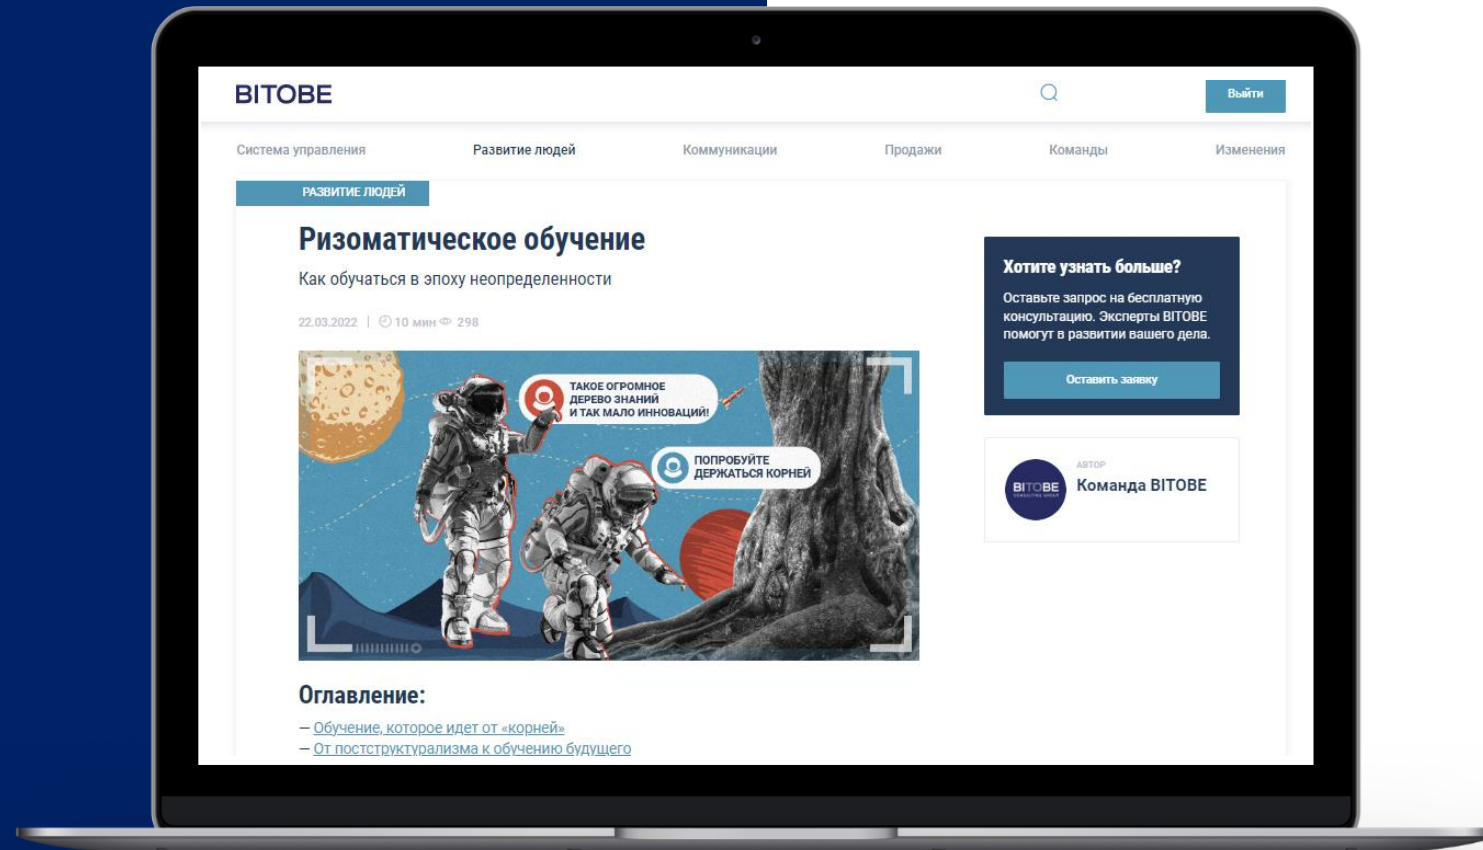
BITOBE

Выйти

Система управления Развитие людей Коммуникации Продажи Команды Изменения

РАЗВИТИЕ ЛЮДЕЙ

Ризоматическое обучение

Как обучаться в эпоху неопределенности

22.03.2022 | 10 мин 298

ТАКОЕ ОГРОМНОЕ ДЕРЕВО ЗНАНИЙ И ТАК МАЛО ИННОВАЦИЙ!

ПОПРОБУЙТЕ ДЕРЖАТЬСЯ КОРНЕЙ

Оглавление:

— Обучение, которое идет от «корней»
— От постструктурализма к обучению будущего

Хотите узнать больше?

Оставьте запрос на бесплатную консультацию. Эксперты BITOBE помогут в развитии вашего дела.

Оставить заявку

BITOBE

АВТОР

Команда BITOBE